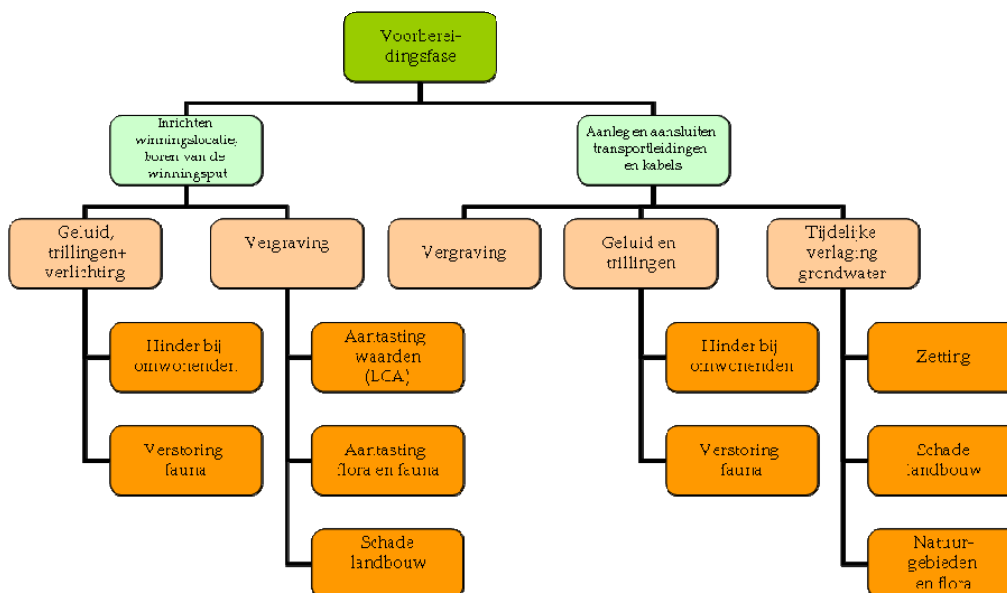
Voorbereidingsfase

Inrichten winningslocatie; boren van de winningsput

Aanleggen aansluiten transportleidingen en kabels

Geluid, trillingen+ verlichting

Vergraving

Vergraving

Geluid en trillingen

Tijdelijke verlaging grondwater

Hinder bij omwonenden

Aantasting waarden (LCA)

Hinder bij omwonenden

Zetting

Verstoring fauna

Aantasting flora en fauna

Verstoring fauna

Schade landbouw

Schade landbouw

Natuurgebieden en flora